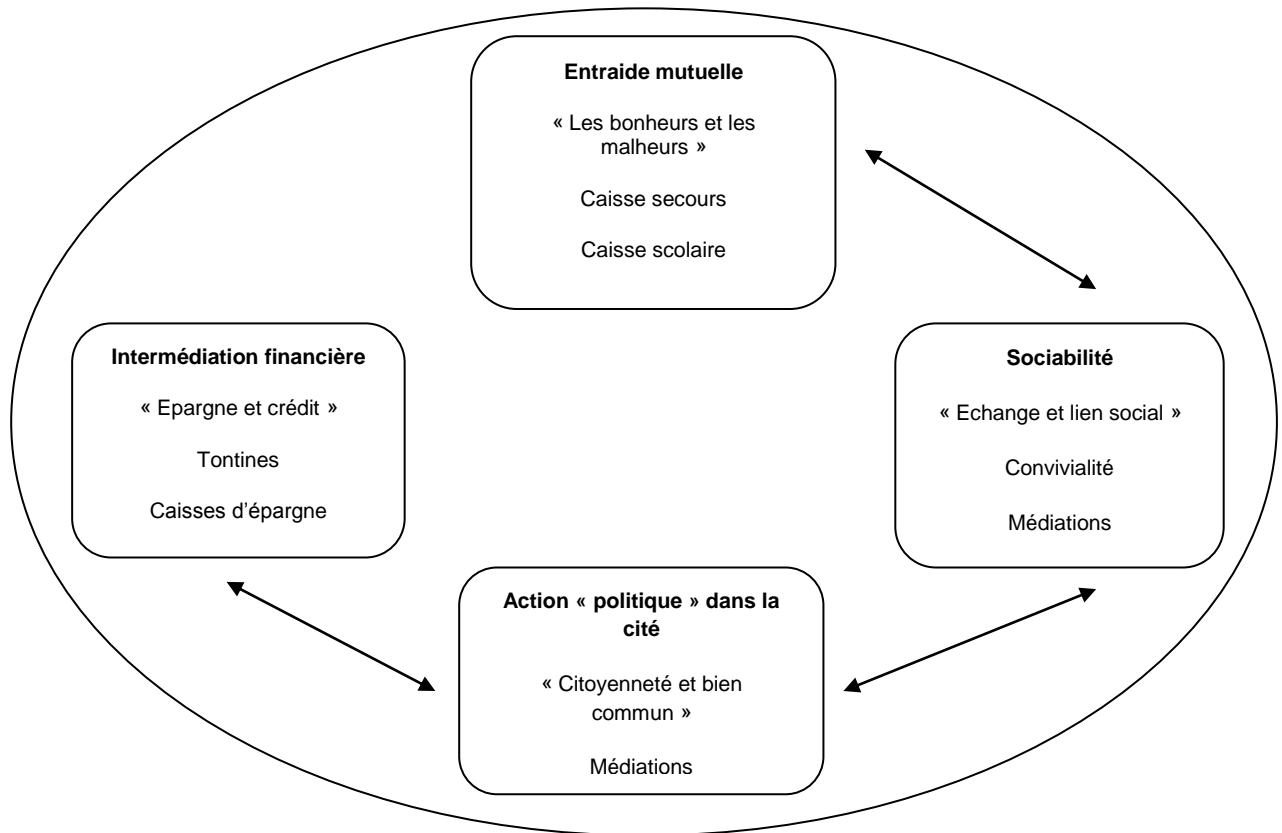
**Entraide mutuelle**

« Les bonheurs et les malheurs »

Caisse secours

Caisse scolaire

**Intermédiation financière**

« Epargne et crédit »

Tontines

Caisses d'épargne

**Sociabilité**

« Echange et lien social »

Convivialité

Médiations

**Action « politique » dans la cité**

« Citoyenneté et bien commun »

Médiations